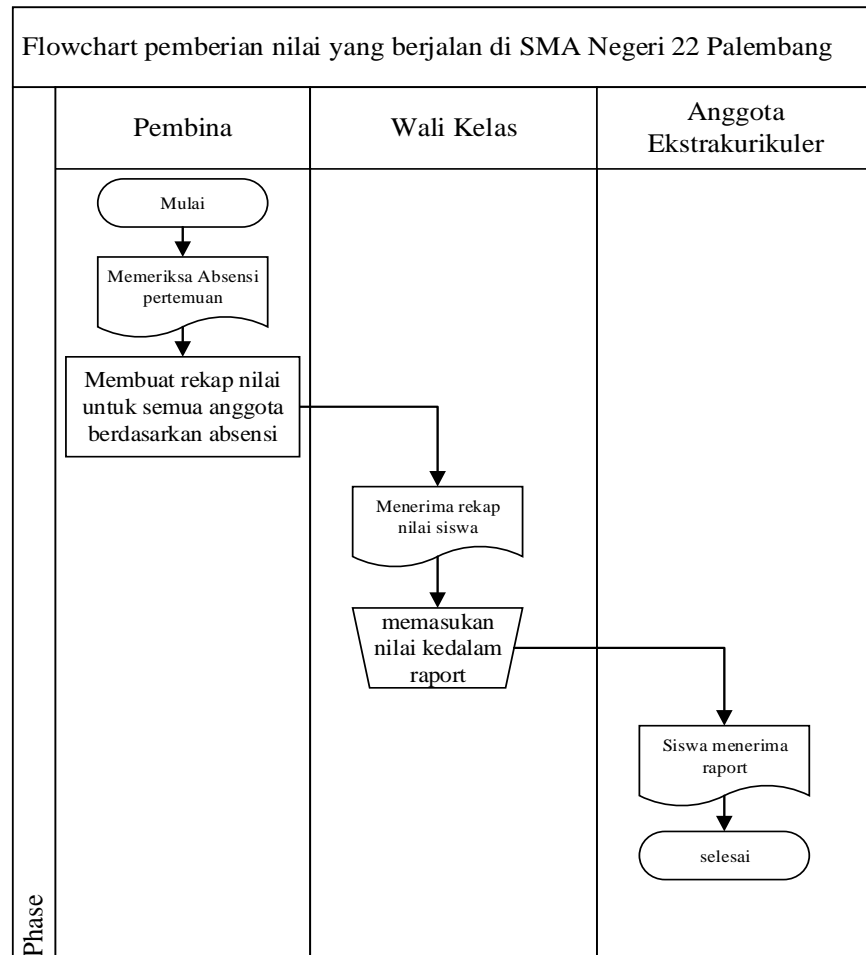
Flowchart pemberian nilai yang berjalan di SMA Negeri 22 Palembang

Pembina

Wali Kelas

Anggota Ekstrakurikuler

Mulai

Memeriksa Absensi pertemuan

Membuat rekap nilai untuk semua anggota berdasarkan absensi

Menerima rekap nilai siswa

memasukan nilai kedalam raport

Siswa menerima raport

selesai

Phase